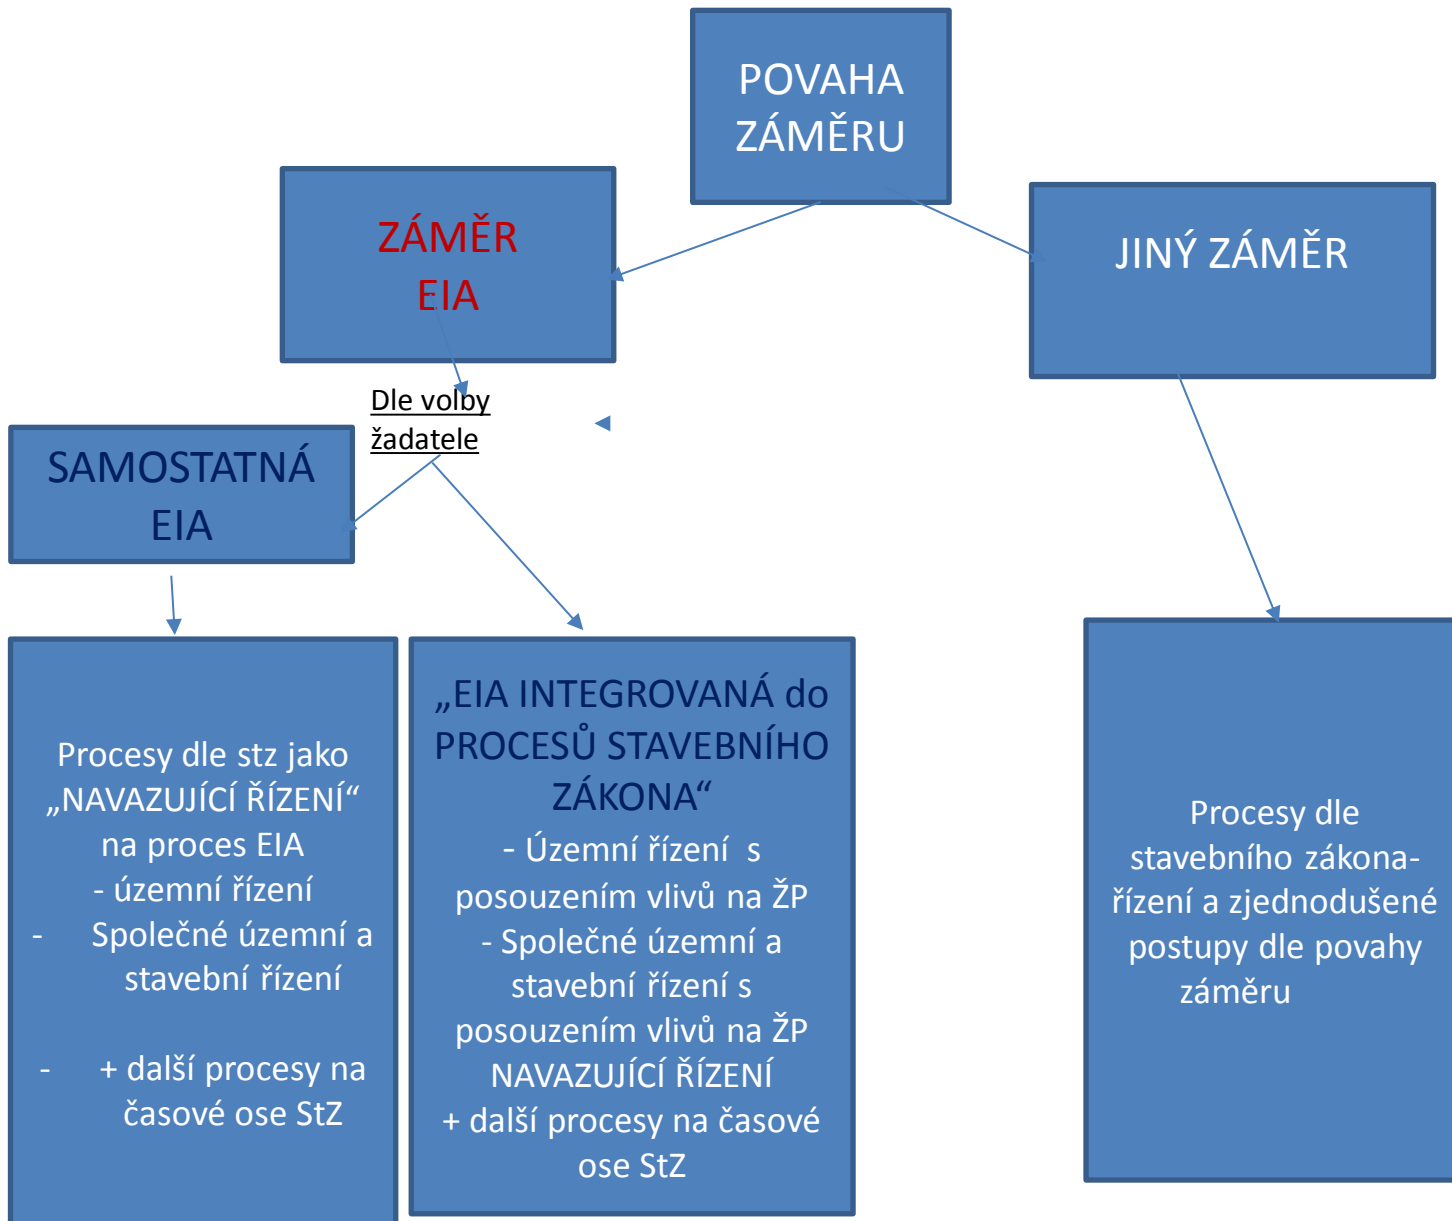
POVAHA ZÁMĚRU

ZÁMĚR EIA

JINÝ ZÁMĚR

Dle volby žadatele

SAMOSTATNÁ EIA

Procesy dle stz jako „NAVAZUJÍCÍ ŘÍZENÍ“ na proces EIA
- územní řízení
- Společné územní a stavební řízení

- + další procesy na časové ose StZ

„EIA INTEGROVANÁ do PROCESŮ STAVEBNÍHO ZÁKONA“
- Územní řízení s posouzením vlivů na ŽP
- Společné územní a stavební řízení s posouzením vlivů na ŽP
NAVAZUJÍCÍ ŘÍZENÍ
+ další procesy na časové ose StZ

Procesy dle stavebního zákona- řízení a zjednodušené postupy dle povahy záměru